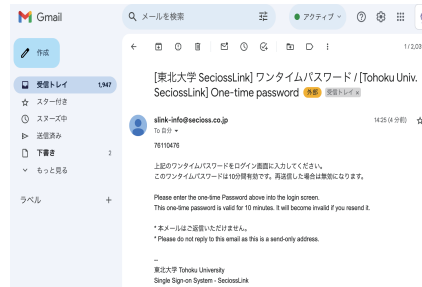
Gmail
メールを検索
アクティブ
作成
受信トレイ 1,947
スター付き
スヌーズ中
送信済み
下書き 2
もっと見る
ラベル +
1 / 2,03
[東北大学 SeciossLink] ワンタイムパスワード / [Tohoku Univ. SeciossLink] One-time password 外部 受信トレイ ×
slink-info@secioss.co.jp
To 自分
14:25 (4 分前)
76110476

上記のワンタイムパスワードをログイン画面に入力してください。
このワンタイムパスワードは10分間有効です。再送信した場合は無効になります。

Please enter the one-time Password above into the login screen.
This one-time password is valid for 10 minutes. It will become invalid if you resend it.

* 本メールはご返信いただけません。
* Please do not reply to this email as this is a send-only address.

--
東北大学 Tohoku University
Single Sign-on System - SeciossLink